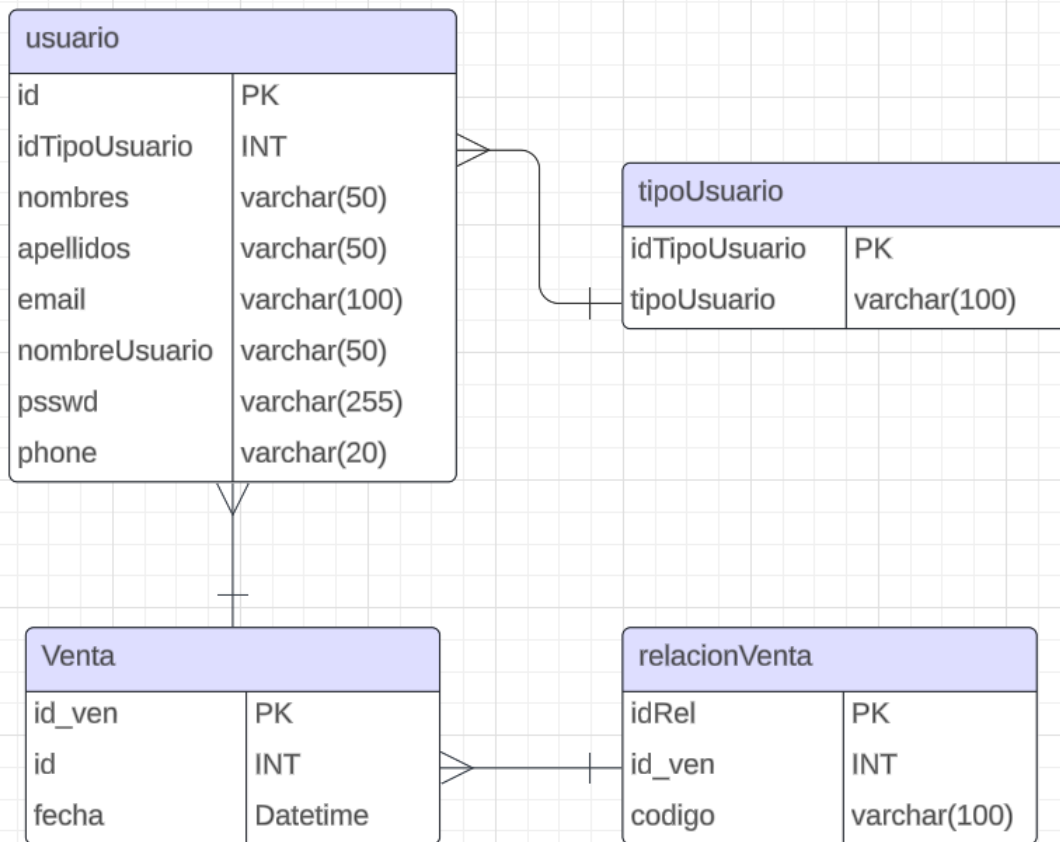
usuario

| id | PK |
|---|---|
| idTipoUsuario | INT |
| nombres | varchar(50) |
| apellidos | varchar(50) |
| email | varchar(100) |
| nombreUsuario | varchar(50) |
| psswd | varchar(255) |
| phone | varchar(20) |

tipoUsuario

| idTipoUsuario | PK |
|---|---|
| tipoUsuario | varchar(100) |

Venta

| id_ven | PK |
|---|---|
| id | INT |
| fecha | Datetime |

relacionVenta

| idRel | PK |
|---|---|
| id_ven | INT |
| codigo | varchar(100) |